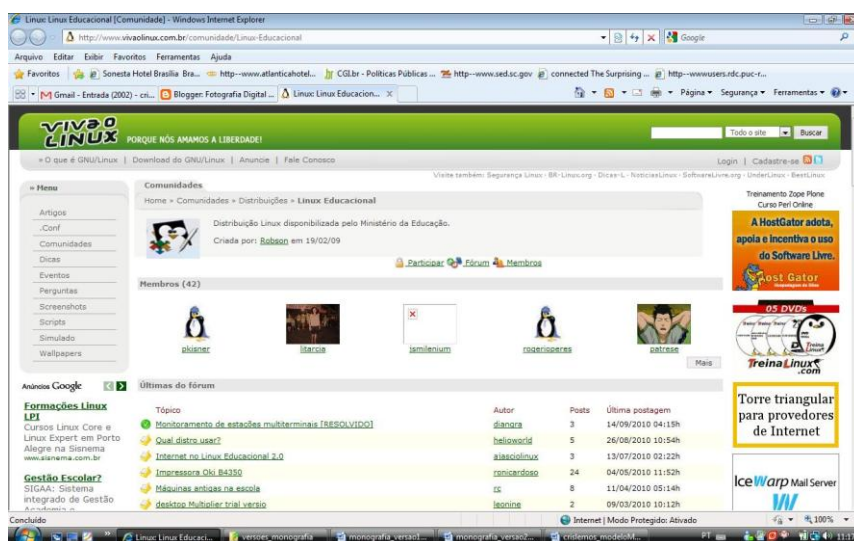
Linux: Linux Educacional [Comunidade] - Windows Internet Explorer

http://www.vivaolinux.com.br/comunidade/Linux-Educacional

Google

Arquivo Editar Exibir Favoritos Ferramentas Ajuda

Favoritos Sonesta Hotel Brasilia Bra... http--www.atlanticahotel... CGI.br - Politicas Públicas ... http--www.sed.sc.gov connected The Surprising ... http--wwwusers.rdc.puc-r...

Gmail - Entrada (2002) - cri... Blogger: Fotografia Digital ... Linux: Linux Educacion...

Página Segurança Ferramentas

VIVA O LINUX PORQUE NÓS AMAMOS A LIBERDADE!

Todo o site Buscar

» O que é GNU/Linux | Download do GNU/Linux | Anuncie | Fale Conosco

Login | Cadastre-se

Visite também: Segurança Linux · BR-Linux.org · Dicas-L · NoticiasLinux · SoftwareLivre.org · UnderLinux · BestLinux

» Menu

Artigos
.Conf
Comunidades
Dicas
Eventos
Perguntas
Screenshots
Scripts
Simulado
Wallpapers

Comunidades

Home » Comunidades » Distribuições » Linux Educacional

Distribuição Linux disponibilizada pelo Ministério da Educação.

Criada por: Robson em 19/02/09

Participar Fórum Membros

Membros (42)

pkisner litarcie jsmilenium rogeriopperes patrese

Mais

Treinamento Zope Plone
Curso Perl Online

A HostGator adota, apoia e incentiva o uso do Software Livre.

Host Gator

05 DVDs

TreinaLinux.com

Anúncios Google

Formações Linux LPI
Cursos Linux Core e Linux Expert em Porto Alegre na Sisnema
www.sisnema.com.br

Gestão Escolar?
SIGAA: Sistema integrado de Gestão Academica

Últimas do fórum

| Tópico | Autor | Posts | Última postagem |
|---|---|---|---|
| Monitoramento de estações multiterminais [RESOLVIDO] | diangra | 3 | 14/09/2010 04:15h |
| Qual distro usar? | helioworld | 5 | 26/08/2010 10:54h |
| Internet no Linux Educacional 2.0 | alasciolinux | 3 | 13/07/2010 02:22h |
| Impressora Oki B4350 | ronicardoso | 24 | 04/05/2010 11:52h |
| Máquinas antigas na escola | rc | 8 | 11/04/2010 05:14h |
| desktop Multiplier trial versio | leonine | 2 | 09/03/2010 10:12h |

Torre triangular para provedores de Internet

IceWarp Mail Server

Concluído

Internet | Modo Protegido: Ativado

100%

Linux: Linux Educaci... versoes_monografia monografia_versao1... monografia_versao2... crisiemos_modeloM...

11:13